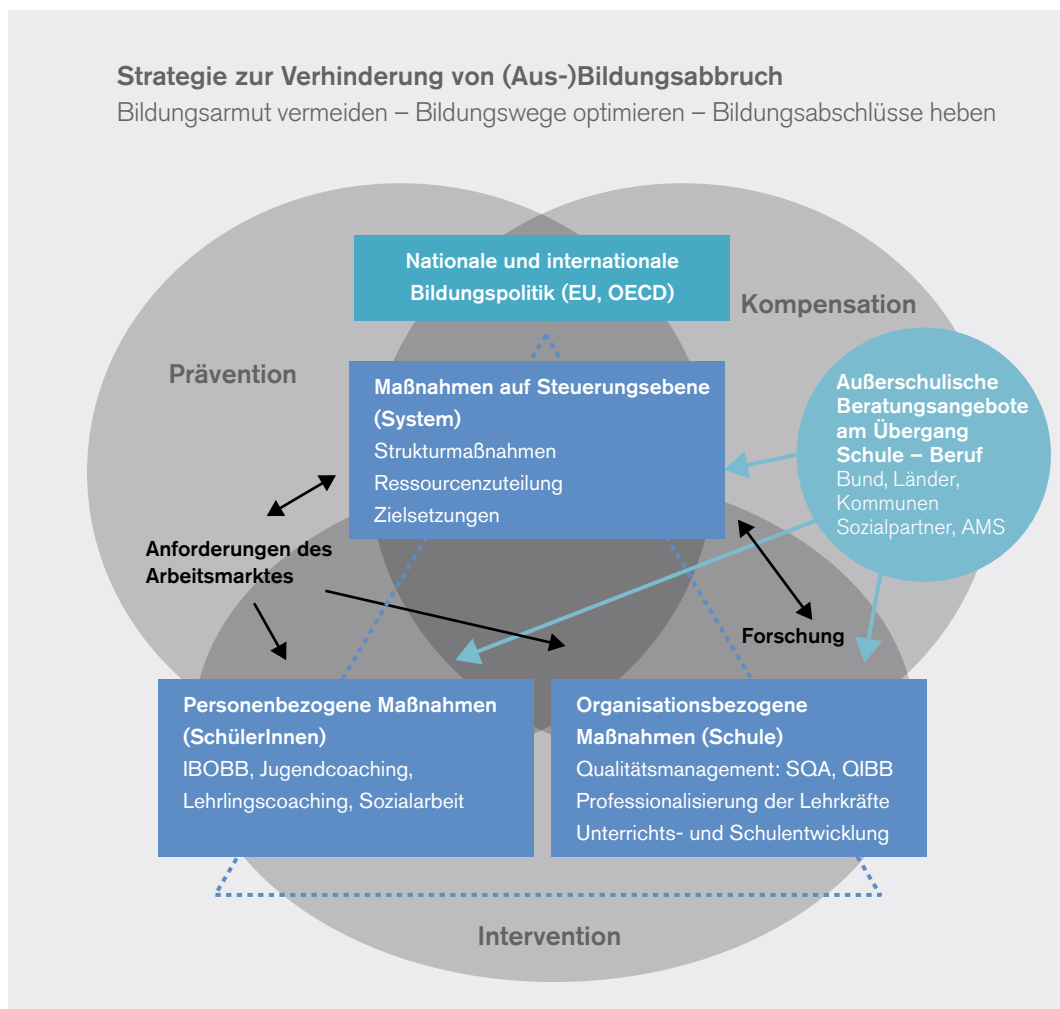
Strategie zur Verhinderung von (Aus-)Bildungsabbruch
Bildungsarmut vermeiden – Bildungswege optimieren – Bildungsabschlüsse heben

Nationale und internationale Bildungspolitik (EU, OECD)

Kompensation

Prävention

Maßnahmen auf Steuerungsebene (System)
Strukturmaßnahmen
Ressourcenzuteilung
Zielsetzungen

Außerschulische Beratungsangebote am Übergang Schule – Beruf
Bund, Länder, Kommunen
Sozialpartner, AMS

Anforderungen des Arbeitsmarktes

Forschung

Personenbezogene Maßnahmen (SchülerInnen)
IBOBB, Jugendcoaching, Lehrlingscoaching, Sozialarbeit

Organisationsbezogene Maßnahmen (Schule)
Qualitätsmanagement: SQA, QIBB
Professionalisierung der Lehrkräfte
Unterrichts- und Schulentwicklung

Intervention